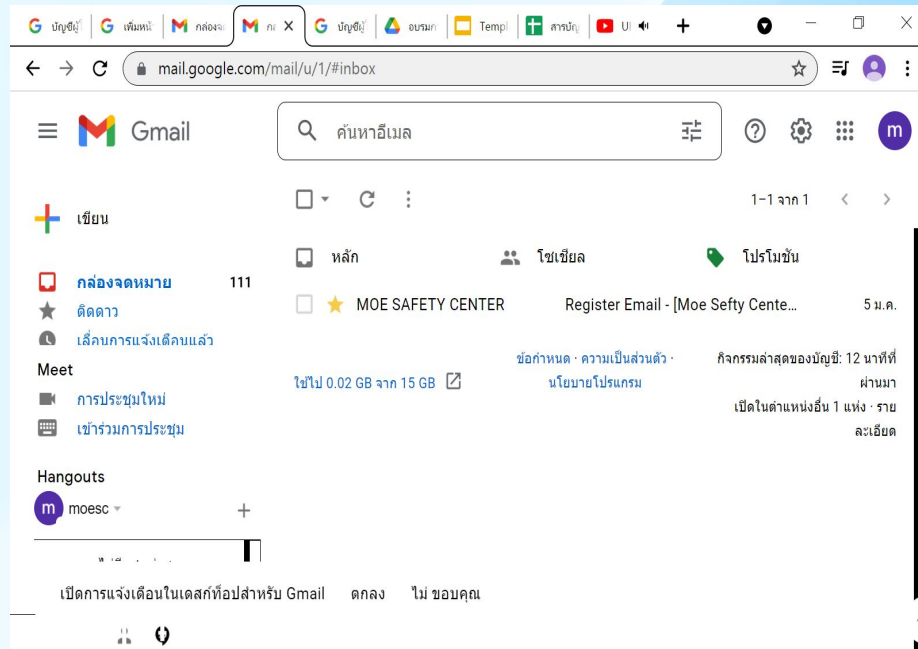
บัญชีผู้ | เพิ่มหน้ | กล่องจด | กล | บัญชีผู้ | อบรมก | Templ | สารบัญ | U

mail.google.com/mail/u/1/#inbox

Gmail

ค้นหาอีเมล

m

เขียน

กล่องจดหมาย 111
ติดดาว
เลื่อนการแจ้งเตือนแล้ว

Meet
การประชุมใหม่
เข้าร่วมการประชุม

Hangouts
m moesc

1–1 จาก 1

หลัก
โซเชียล
โปรโมชัน

MOE SAFETY CENTER Register Email - [Moe Sefty Cente... 5 ม.ค.

ใช้ไป 0.02 GB จาก 15 GB

ข้อกำหนด · ความเป็นส่วนตัว · นโยบายโปรแกรม

กิจกรรมล่าสุดของบัญชี: 12 นาทีที่ผ่านมา
เปิดในตำแหน่งอื่น 1 แห่ง · รายละเอียด

เปิดการแจ้งเตือนในเดสก์ท็อปสำหรับ Gmail ตกลง ไม่ ขอบคุณ